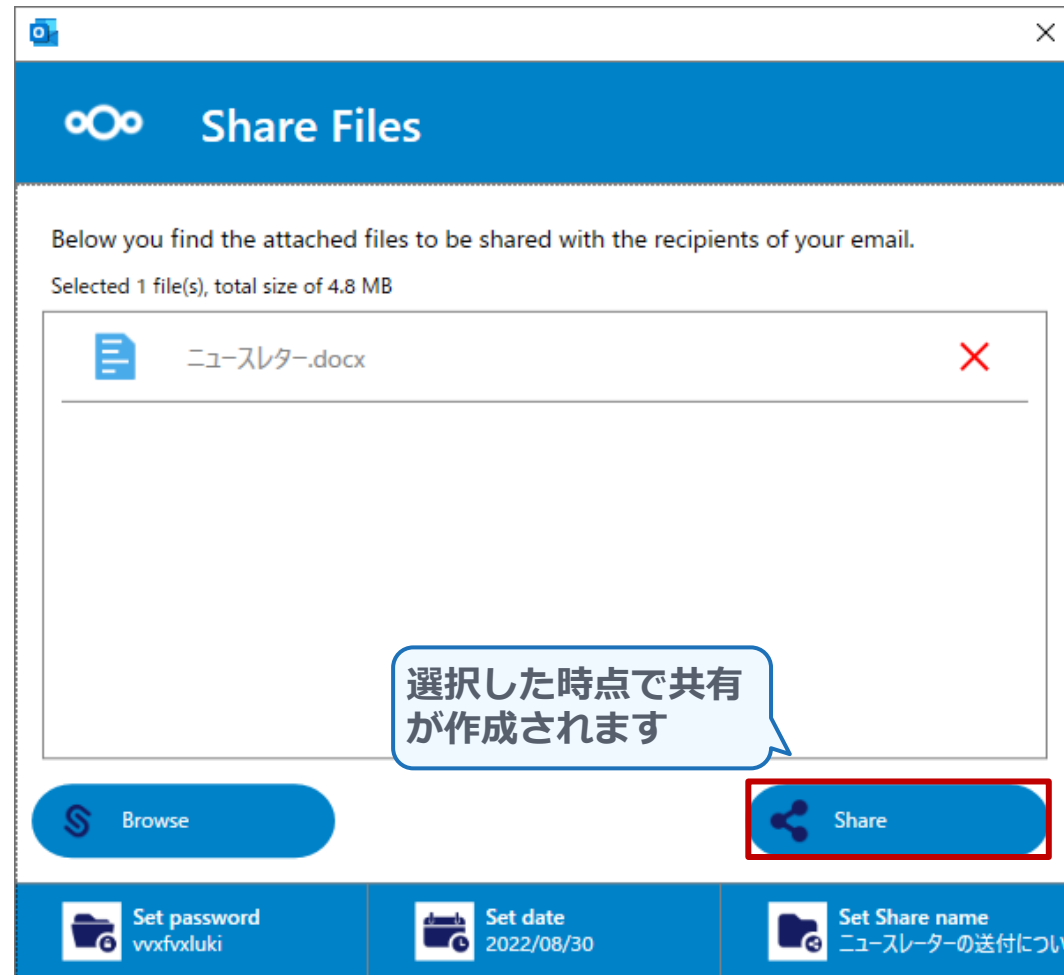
Share Files

Below you find the attached files to be shared with the recipients of your email.

Selected 1 file(s), total size of 4.8 MB

ニュースレター.docx

選択した時点で共有が作成されます

Browse

Share

Set password
vvxfvxluki

Set date
2022/08/30

Set Share name
ニュースレターの送付につい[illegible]